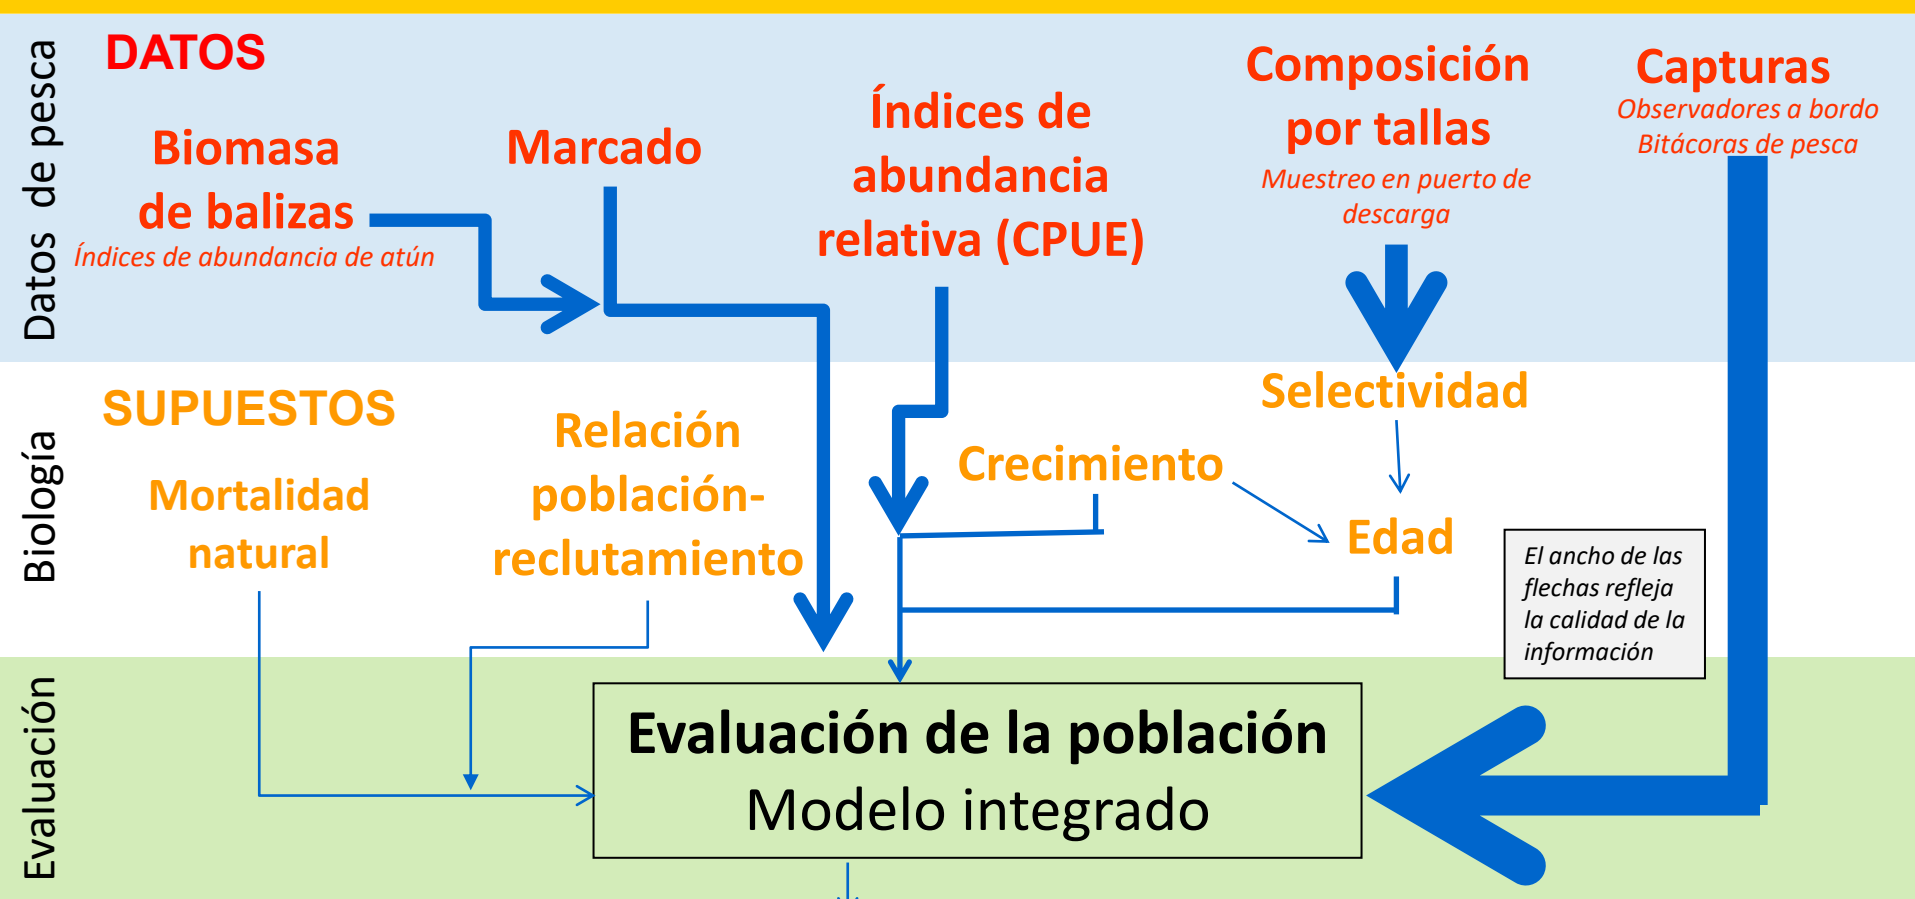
Datos de pesca

DATOS

Biomasa de balizas
Índices de abundancia de atún

Marcado

Índices de abundancia relativa (CPUE)

Composición por tallas
Muestreo en puerto de descarga

Capturas
Observadores a bordo
Bitácoras de pesca

Biología

SUPUESTOS

Mortalidad natural

Relación población-reclutamiento

Crecimiento

Selectividad

Edad

El ancho de las flechas refleja la calidad de la información

Evaluación

Evaluación de la población
Modelo integrado